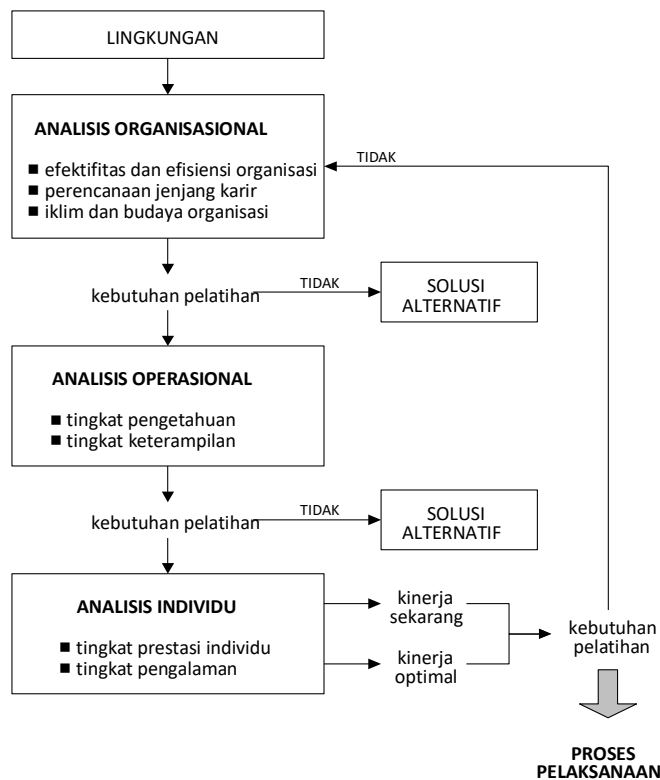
LINGKUNGAN

ANALISIS ORGANISASIONAL

■ efektifitas dan efisiensi organisasi
■ perencanaan jenjang karir
■ iklim dan budaya organisasi

TIDAK

kebutuhan pelatihan

TIDAK

SOLUSI ALTERNATIF

ANALISIS OPERASIONAL

■ tingkat pengetahuan
■ tingkat keterampilan

kebutuhan pelatihan

TIDAK

SOLUSI ALTERNATIF

ANALISIS INDIVIDU

■ tingkat prestasi individu
■ tingkat pengalaman

kinerja sekarang

kinerja optimal

kebutuhan pelatihan

PROSES PELAKSANAAN